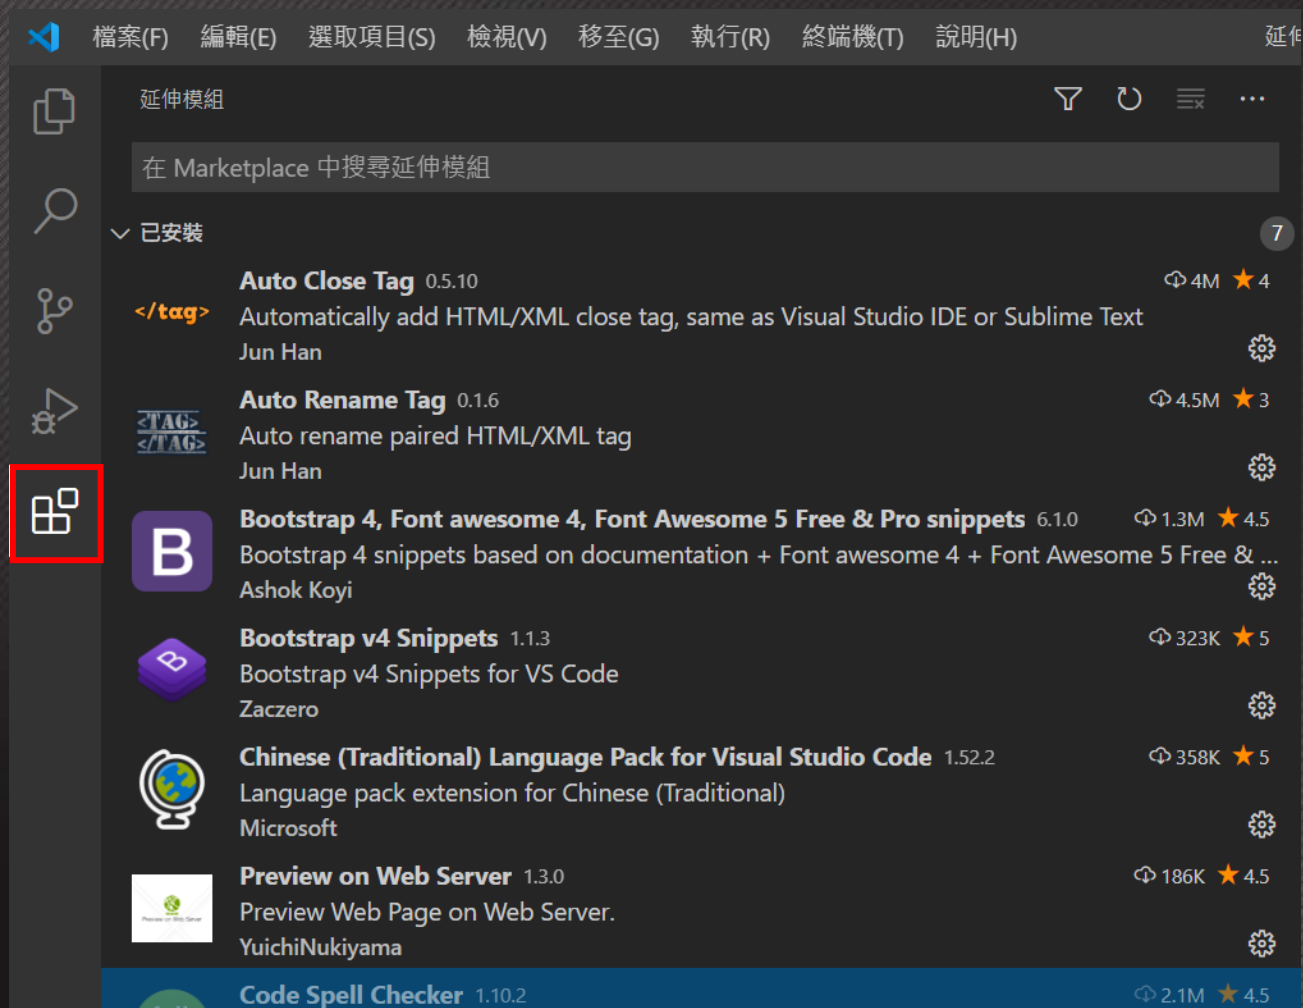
檔案(F) 編輯(E) 選取項目(S) 檢視(V) 移至(G) 執行(R) 終端機(T) 說明(H) 延伸

延伸模組

在 Marketplace 中搜尋延伸模組

已安裝 7

</tag>
Auto Close Tag 0.5.10 4M 4
Automatically add HTML/XML close tag, same as Visual Studio IDE or Sublime Text
Jun Han

<TAG> </TAG>
Auto Rename Tag 0.1.6 4.5M 3
Auto rename paired HTML/XML tag
Jun Han

B
Bootstrap 4, Font awesome 4, Font Awesome 5 Free & Pro snippets 6.1.0 1.3M 4.5
Bootstrap 4 snippets based on documentation + Font awesome 4 + Font Awesome 5 Free & ...
Ashok Koyi

Bootstrap v4 Snippets 1.1.3 323K 5
Bootstrap v4 Snippets for VS Code
Zaczero

Chinese (Traditional) Language Pack for Visual Studio Code 1.52.2 358K 5
Language pack extension for Chinese (Traditional)
Microsoft

Preview on Web Server 1.3.0 186K 4.5
Preview Web Page on Web Server.
YuichiNukiyama

Code Spell Checker 1.10.2 2.1M 4.5